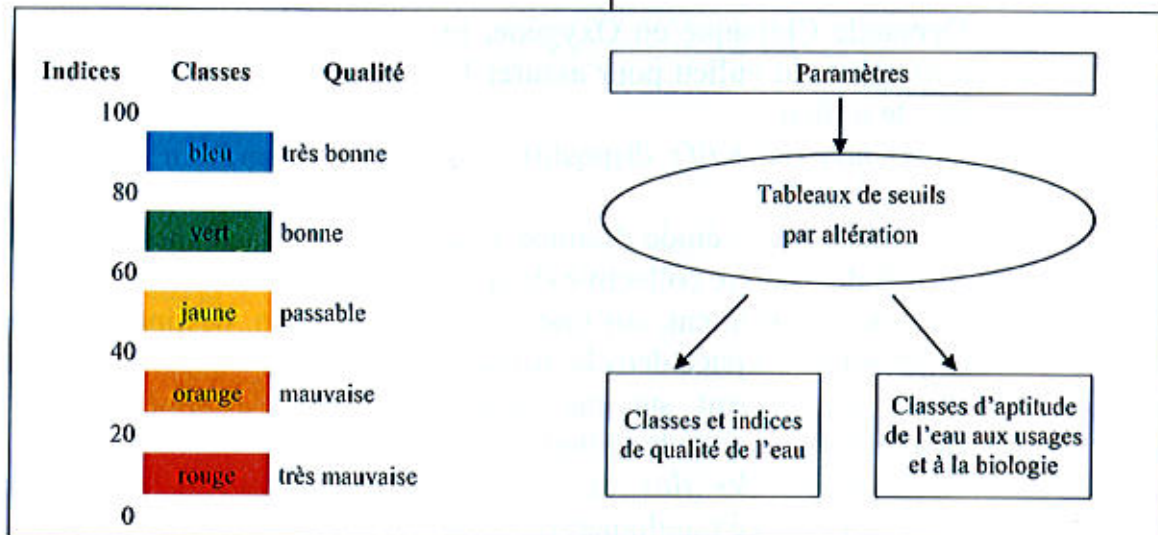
| Indices | Classes | Qualité |
|---|---|---|
| 100 | | |
| | bleu | très bonne |
| 80 | | |
| | vert | bonne |
| 60 | | |
| | jaune | passable |
| 40 | | |
| | orange | mauvaise |
| 20 | | |
| | rouge | très mauvaise |
| 0 | | |

Paramètres

Tableaux de seuils par altération

Classes et indices de qualité de l'eau

Classes d'aptitude de l'eau aux usages et à la biologie